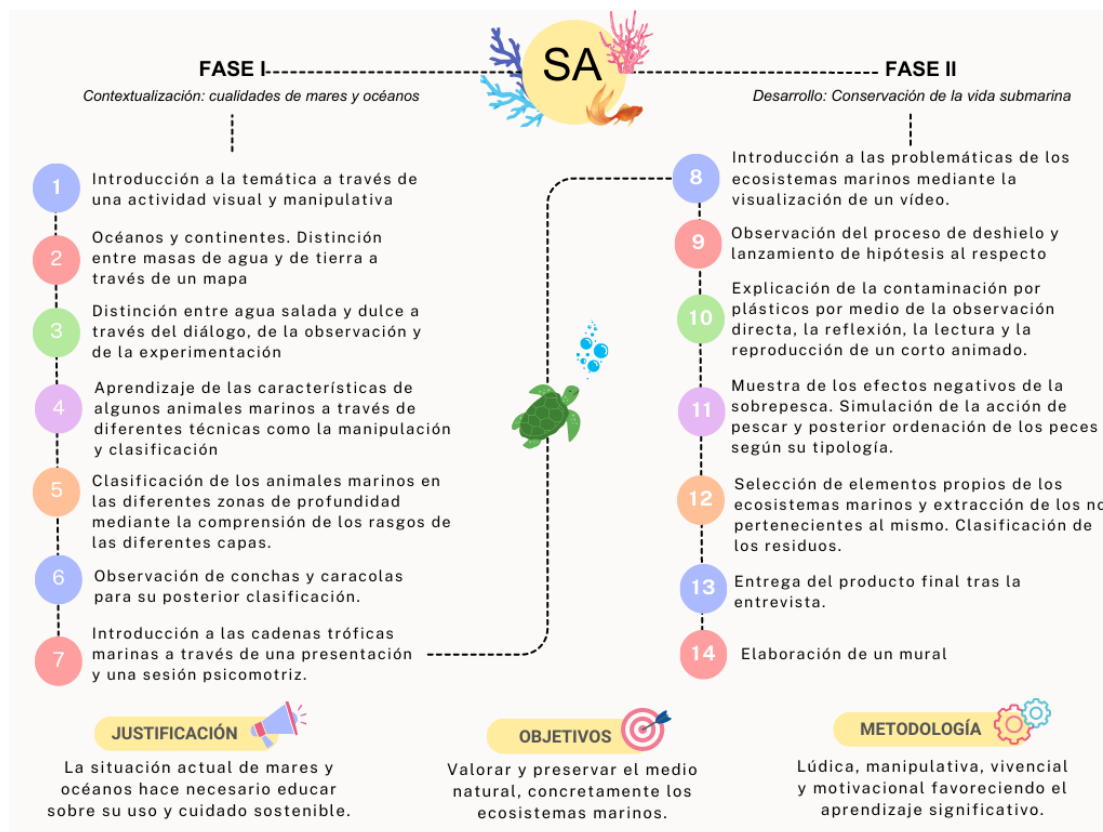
SA

FASE I
Contextualización: cualidades de mares y océanos

FASE II
Desarrollo: Conservación de la vida submarina

1 Introducción a la temática a través de una actividad visual y manipulativa

2 Océanos y continentes. Distinción entre masas de agua y de tierra a través de un mapa

3 Distinción entre agua salada y dulce a través del diálogo, de la observación y de la experimentación

4 Aprendizaje de las características de algunos animales marinos a través de diferentes técnicas como la manipulación y clasificación

5 Clasificación de los animales marinos en las diferentes zonas de profundidad mediante la comprensión de los rasgos de las diferentes capas.

6 Observación de conchas y caracolas para su posterior clasificación.

7 Introducción a las cadenas tróficas marinas a través de una presentación y una sesión psicomotriz.

8 Introducción a las problemáticas de los ecosistemas marinos mediante la visualización de un vídeo.

9 Observación del proceso de deshielo y lanzamiento de hipótesis al respecto

10 Explicación de la contaminación por plásticos por medio de la observación directa, la reflexión, la lectura y la reproducción de un corto animado.

11 Muestra de los efectos negativos de la sobrepesca. Simulación de la acción de pescar y posterior ordenación de los peces según su tipología.

12 Selección de elementos propios de los ecosistemas marinos y extracción de los no pertenecientes al mismo. Clasificación de los residuos.

13 Entrega del producto final tras la entrevista.

14 Elaboración de un mural

JUSTIFICACIÓN
La situación actual de mares y océanos hace necesario educar sobre su uso y cuidado sostenible.

OBJETIVOS
Valorar y preservar el medio natural, concretamente los ecosistemas marinos.

METODOLOGÍA
Lúdica, manipulativa, vivencial y motivacional favoreciendo el aprendizaje significativo.